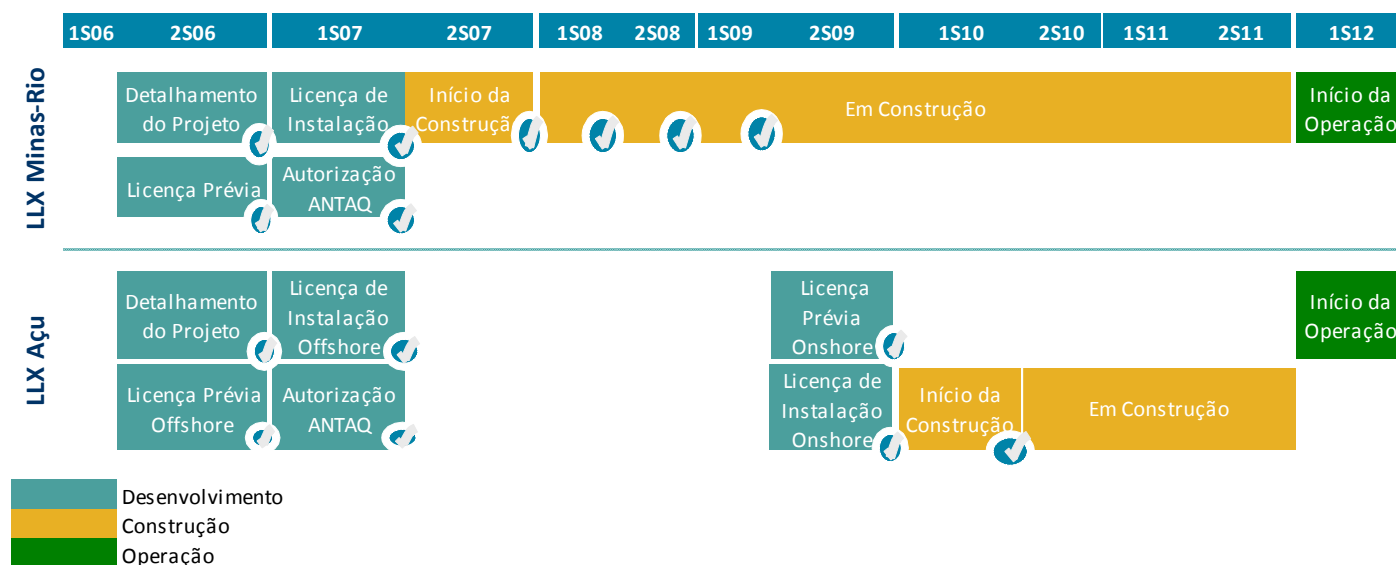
1S06 2S06 1S07 2S07 1S08 2S08 1S09 2S09 1S10 2S10 1S11 2S11 1S12

LLX Minas-Rio

Detalhamento do Projeto

Licença de Instalação

Início da Construção

Em Construção

Início da Operação

Licença Prévia

Autorização ANTAQ

LLX Açu

Detalhamento do Projeto

Licença de Instalação Offshore

Licença Prévia Onshore

Início da Operação

Licença Prévia Offshore

Autorização ANTAQ

Licença de Instalação Onshore

Início da Construção

Em Construção

Desenvolvimento
Construção
Operação